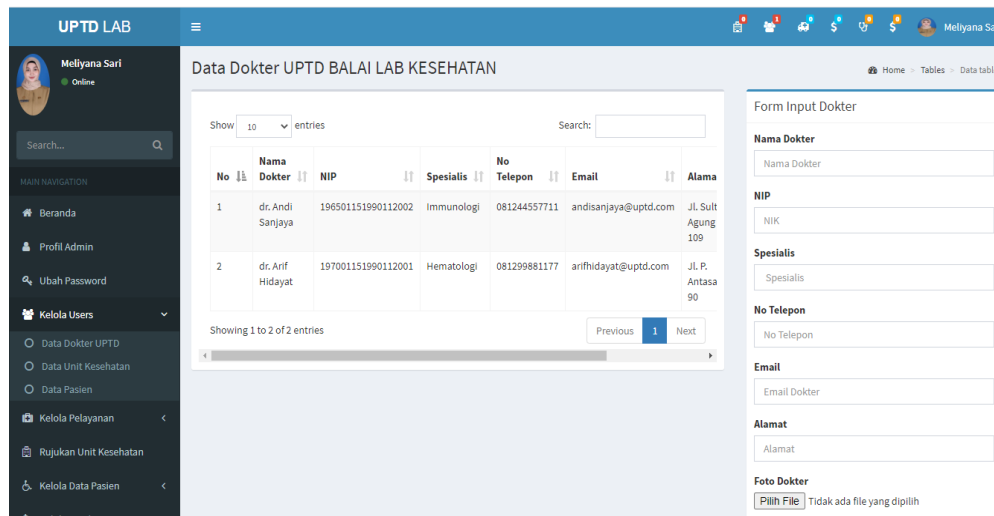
UPTD LAB

≡

0 1 0 0 0 0 Meliyana Sa

Meliyana Sari
Online

Search...

MAIN NAVIGATION

Beranda

Profil Admin

Ubah Password

Kelola Users

Data Dokter UPTD

Data Unit Kesehatan

Data Pasien

Kelola Pelayanan

Rujukan Unit Kesehatan

Kelola Data Pasien

Data Dokter UPTD BALAI LAB KESEHATAN

Home > Tables > Data tabl

Show 10 entries

Search:

| No | Nama Dokter | NIP | Spesialis | No Telepon | Email | Alama |
|---|---|---|---|---|---|---|
| 1 | dr. Andi Sanjaya | 196501151990112002 | Immunologi | 081244557711 | andisanjaya@uptd.com | Jl. Sult Agung 109 |
| 2 | dr. Arif Hidayat | 197001151990112001 | Hematologi | 081299881177 | arifhidayat@uptd.com | Jl. P. Antasa 90 |

Showing 1 to 2 of 2 entries

Previous 1 Next

Form Input Dokter

Nama Dokter

Nama Dokter

NIP

NIK

Spesialis

Spesialis

No Telepon

No Telepon

Email

Email Dokter

Alamat

Alamat

Foto Dokter

Pilih File Tidak ada file yang dipilih